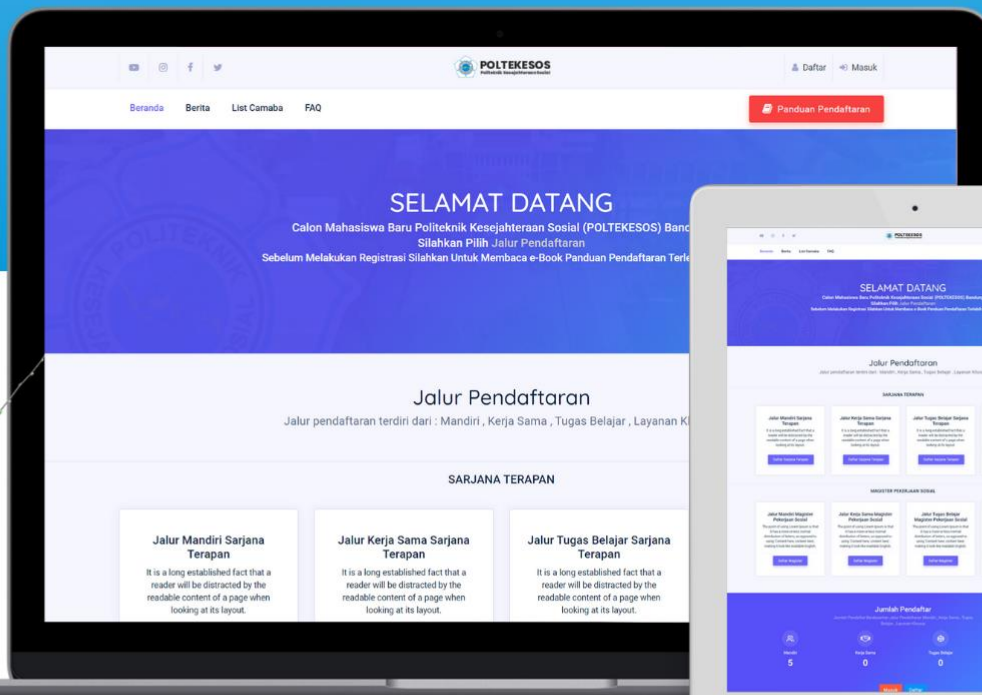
POLTEKESOS
Politeknik Kesejahteraan Sosial

Daftar Masuk

Beranda Berita List Camaba FAQ

Panduan Pendaftaran

SELAMAT DATANG

Calon Mahasiswa Baru Politeknik Kesejahteraan Sosial (POLTEKESOS) Banc

Silahkan Pilih Jalur Pendaftaran

Sebelum Melakukan Registrasi Silahkan Untuk Membaca e-Book Panduan Pendaftaran Terle

Jalur Pendaftaran

Jalur pendaftaran terdiri dari : Mandiri , Kerja Sama , Tugas Belajar , Layanan K

SARJANA TERAPAN

Jalur Mandiri Sarjana Terapan

It is a long established fact that a reader will be distracted by the readable content of a page when looking at its layout.

Jalur Kerja Sama Sarjana Terapan

It is a long established fact that a reader will be distracted by the readable content of a page when looking at its layout.

Jalur Tugas Belajar Sarjana Terapan

It is a long established fact that a reader will be distracted by the readable content of a page when looking at its layout.

POLTEKESOS

SELAMAT DATANG

Jalur Pendaftaran

SARJANA TERAPAN

Jalur Mandiri Sarjana Terapan

Jalur Kerja Sama Sarjana Terapan

Jalur Tugas Belajar Sarjana Terapan

MAGISTER PEKERJAAN SOSIAL

Jalur Mandiri Magister Pekerjaan Sosial

Jalur Kerja Sama Magister Pekerjaan Sosial

Jalur Tugas Belajar Magister Pekerjaan Sosial

Jumlah Pendaftar

Mandiri
5

Kerja Sama
0

Tugas Belajar
0

Masuk Daftar